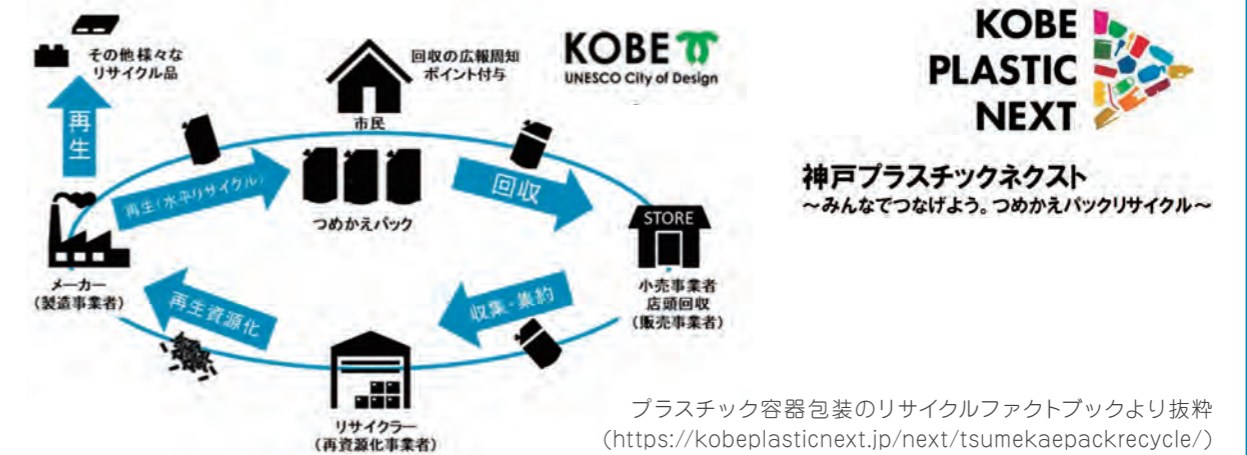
その他様々な
リサイクル品

再生

回収の広報周知
ポイント付与

KOBE
UNESCO City of Design

KOBE
PLASTIC
NEXT

市民

再生(水平リサイクル)

つめかえパック

回収

STORE

小売事業者
店頭回収
(販売事業者)

神戸プラスチックネクスト
～みんなでつなげよう。つめかえパックリサイクル～

メーカー
(製造事業者)

再生資源化

収集・集約

リサイクラー
(再資源化事業者)

プラスチック容器包装のリサイクルファクトブックより抜粋
(https://kobeplasticnext.jp/next/tsumekaepackrecycle/)